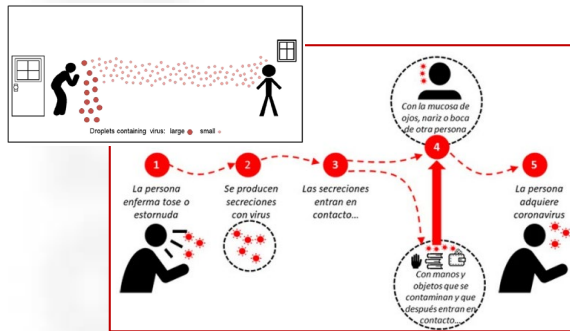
Droplets containing virus: large small

1
La persona enferma tose o estornuda

2
Se producen secreciones con virus

3
Las secreciones entran en contacto...

4
Con la mucosa de ojos, nariz o boca de otra persona

Con manos y objetos que se contaminan y que después entran en contacto...

5
La persona adquiere coronavirus